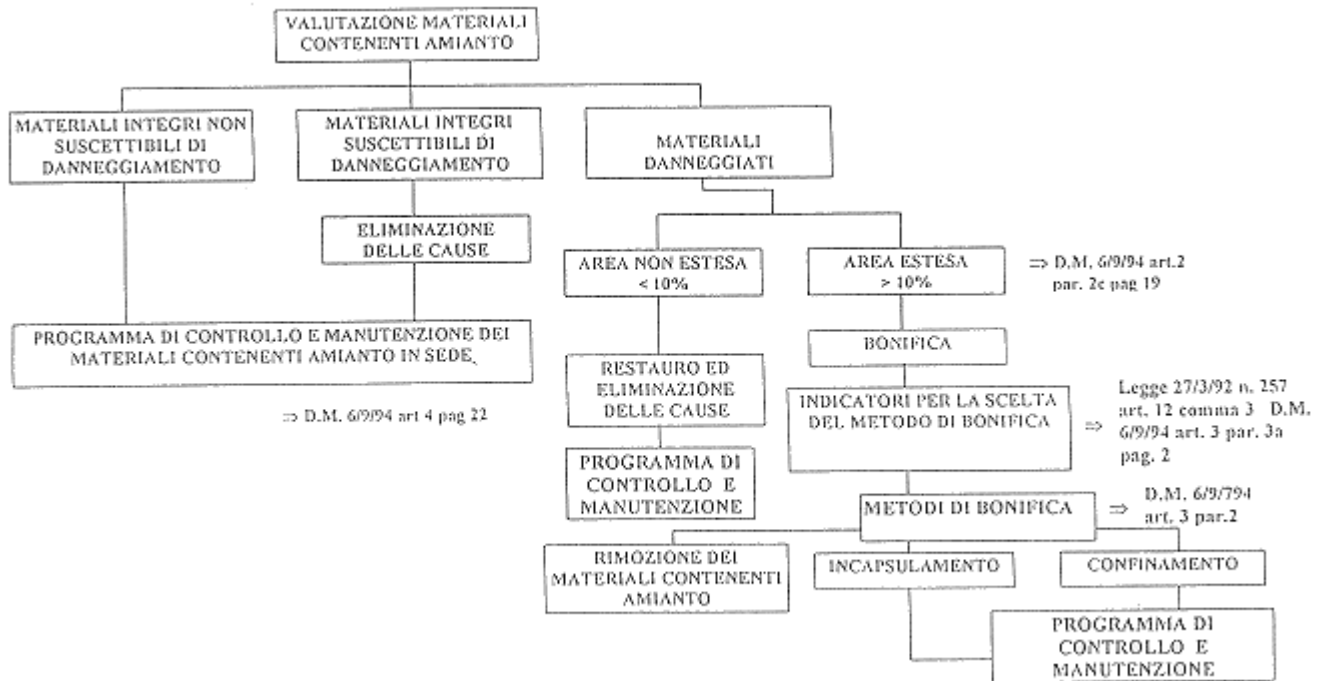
VALUTAZIONE MATERIALI CONTENENTI AMIANTO

MATERIALI INTEGRI NON SUSCETTIBILI DI DANNEGGIAMENTO

MATERIALI INTEGRI SUSCETTIBILI DI DANNEGGIAMENTO

MATERIALI DANNEGGIATI

ELIMINAZIONE DELLE CAUSE

AREA NON ESTESA < 10%

AREA ESTESA > 10%

⇒ D.M. 6/9/94 art.2 par. 2c pag 19

PROGRAMMA DI CONTROLLO E MANUTENZIONE DEI MATERIALI CONTENENTI AMIANTO IN SEDE.

BONIFICA

RESTAURO ED ELIMINAZIONE DELLE CAUSE

INDICATORI PER LA SCELTA DEL METODO DI BONIFICA

⇒ Legge 27/3/92 n. 257 art. 12 comma 3 D.M. 6/9/94 art. 3 par. 3a pag. 2

⇒ D.M. 6/9/94 art 4 pag 22

PROGRAMMA DI CONTROLLO E MANUTENZIONE

METODI DI BONIFICA

⇒ D.M. 6/9/794 art. 3 par.2

RIMOZIONE DEI MATERIALI CONTENENTI AMIANTO

INCAPSULAMENTO

CONFINAMENTO

PROGRAMMA DI CONTROLLO E MANUTENZIONE